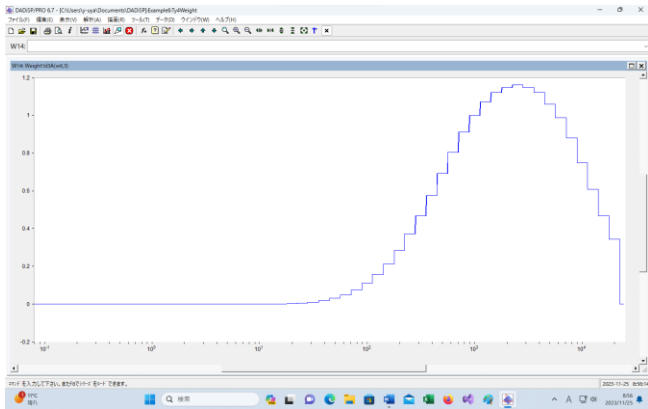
DADiSP/PRO 6.7 - [C:\Users\y-sya\Documents\DADiSP\Example6\Ty4Weight]

ファイル(F) 編集(E) 表示(V) 解析(A) 描画(R) ツール(T) データ(D) ウインドウ(W) ヘルプ(H)

W14:

W14: Weight(W3A(w6,3)

1.2

1

0.8

0.6

0.4

0.2

0

-0.2

$10^{-1}$

$10^{0}$

$10^{1}$

$10^{2}$

$10^{3}$

$10^{4}$

ｺﾏﾝﾄﾞを入力して下さい。またはｺﾏﾝﾄﾞﾓｰﾄﾞできます。

2023-11-25 8:50:14

11°C
晴れ

検索

8:50
2023/11/25